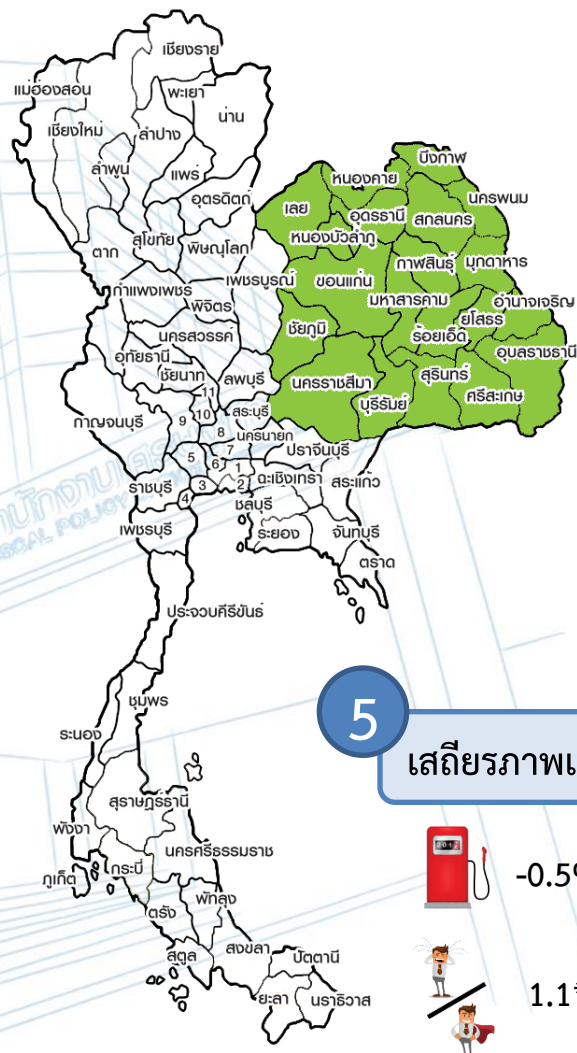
เชียงราย
แม่ฮ่องสอน
พะเยา
น่าน
เชียงใหม่
ลำปาง
ลำพูน
แพร่
อุตรดิตถ์
สุโขทัย
พิษณุโลก
ตาก
กำแพงเพชร
พิจิตร
เพชรบูรณ์
นครสวรรค์
อุทัยธานี
ชัยนาท
ลพบุรี
11
9
10
สระบุรี
8
นครนายก
กาญจนบุรี
5
7
6
1
ปราจีนบุรี
3
2
ราชบุรี
4
ฉะเชิงเทรา
สระแก้ว
ชลบุรี
เพชรบุรี
ระยอง
จันทบุรี
ตราด
ประจวบคีรีขันธ์
ชุมพร
ระนอง
สุราษฎร์ธานี
พังงา
นครศรีธรรมราช
ภูเก็ต
กระบี่
ตรัง
พัทลุง
สตูล
สงขลา
ปัตตานี
ยะลา
นราธิวาส
บึงกาฬ
หนองคาย
นครพนม
เลย
อุดรธานี
สกลนคร
หนองบัวลำภู
กาฬสินธุ์
มุกดาหาร
ขอนแก่น
มหาสารคาม
อำนาจเจริญ
ชัยภูมิ
ยโสธร
ร้อยเอ็ด
อุบลราชธานี
นครราชสีมา
สุรินทร์
บุรีรัมย์
ศรีสะเกษ
5
เสถียรภาพเ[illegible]
-0.5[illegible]
1.1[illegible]